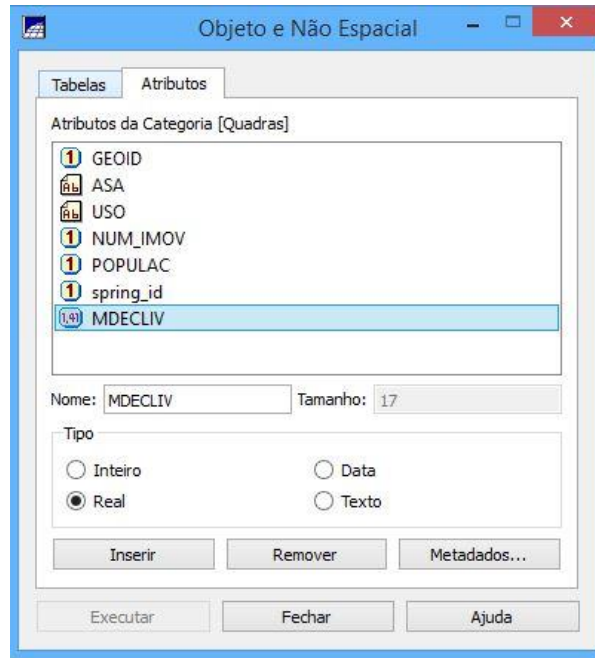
Objeto e Não Espacial

Tabelas | Atributos

Atributos da Categoria [Quadras]

GEOID
ASA
USO
NUM_IMOV
POPULAC
spring_id
MDECLIV

Nome: MDECLIV
Tamanho: 17

Tipo
Inteiro
Data
Real
Texto

Inserir
Remover
Metadados...

Executar
Fechar
Ajuda